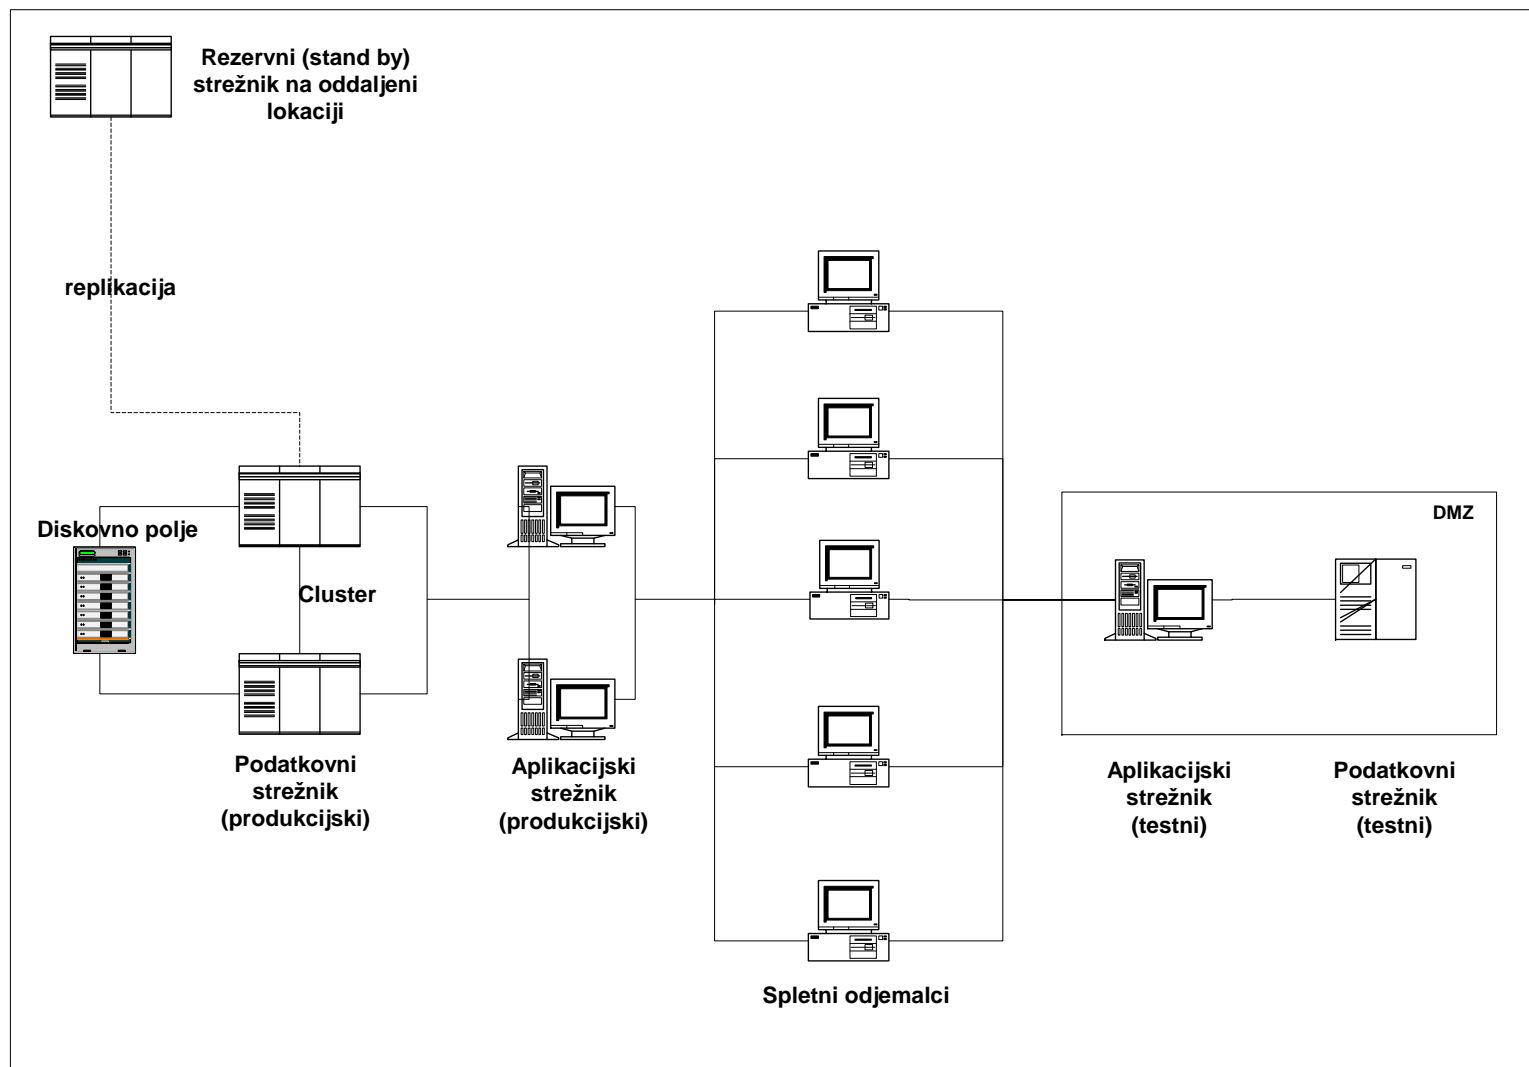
Rezervni (stand by) strežnik na oddaljeni lokaciji

replikacija

Diskovno polje

Cluster

DMZ

Podatkovni strežnik (produkcijski)

Aplikacijski strežnik (produkcijski)

Aplikacijski strežnik (testni)

Podatkovni strežnik (testni)

Spletni odjemalci